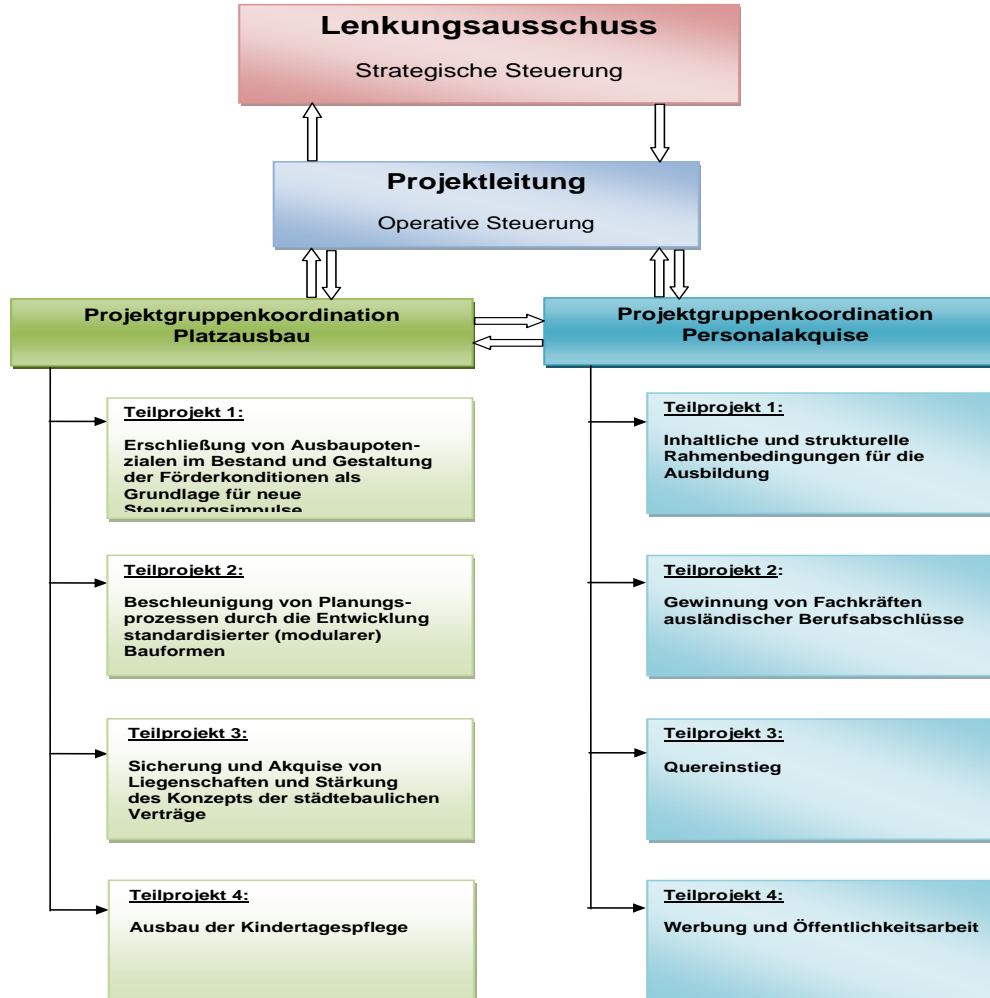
Lenkungsausschuss

Strategische Steuerung

Projektleitung

Operative Steuerung

Projektgruppenkoordination Platzausbau

Projektgruppenkoordination Personalakquise

Teilprojekt 1:

Erschließung von Ausbaupotenzialen im Bestand und Gestaltung der Förderkonditionen als Grundlage für neue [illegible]

Teilprojekt 2:

Beschleunigung von Planungsprozessen durch die Entwicklung standardisierter (modularer) Bauformen

Teilprojekt 3:

Sicherung und Akquise von Liegenschaften und Stärkung des Konzepts der städtebaulichen Verträge

Teilprojekt 4:

Ausbau der Kindertagespflege

Teilprojekt 1:

Inhaltliche und strukturelle Rahmenbedingungen für die Ausbildung

Teilprojekt 2:

Gewinnung von Fachkräften ausländischer Berufsabschlüsse

Teilprojekt 3:

Quereinstieg

Teilprojekt 4:

Werbung und Öffentlichkeitsarbeit